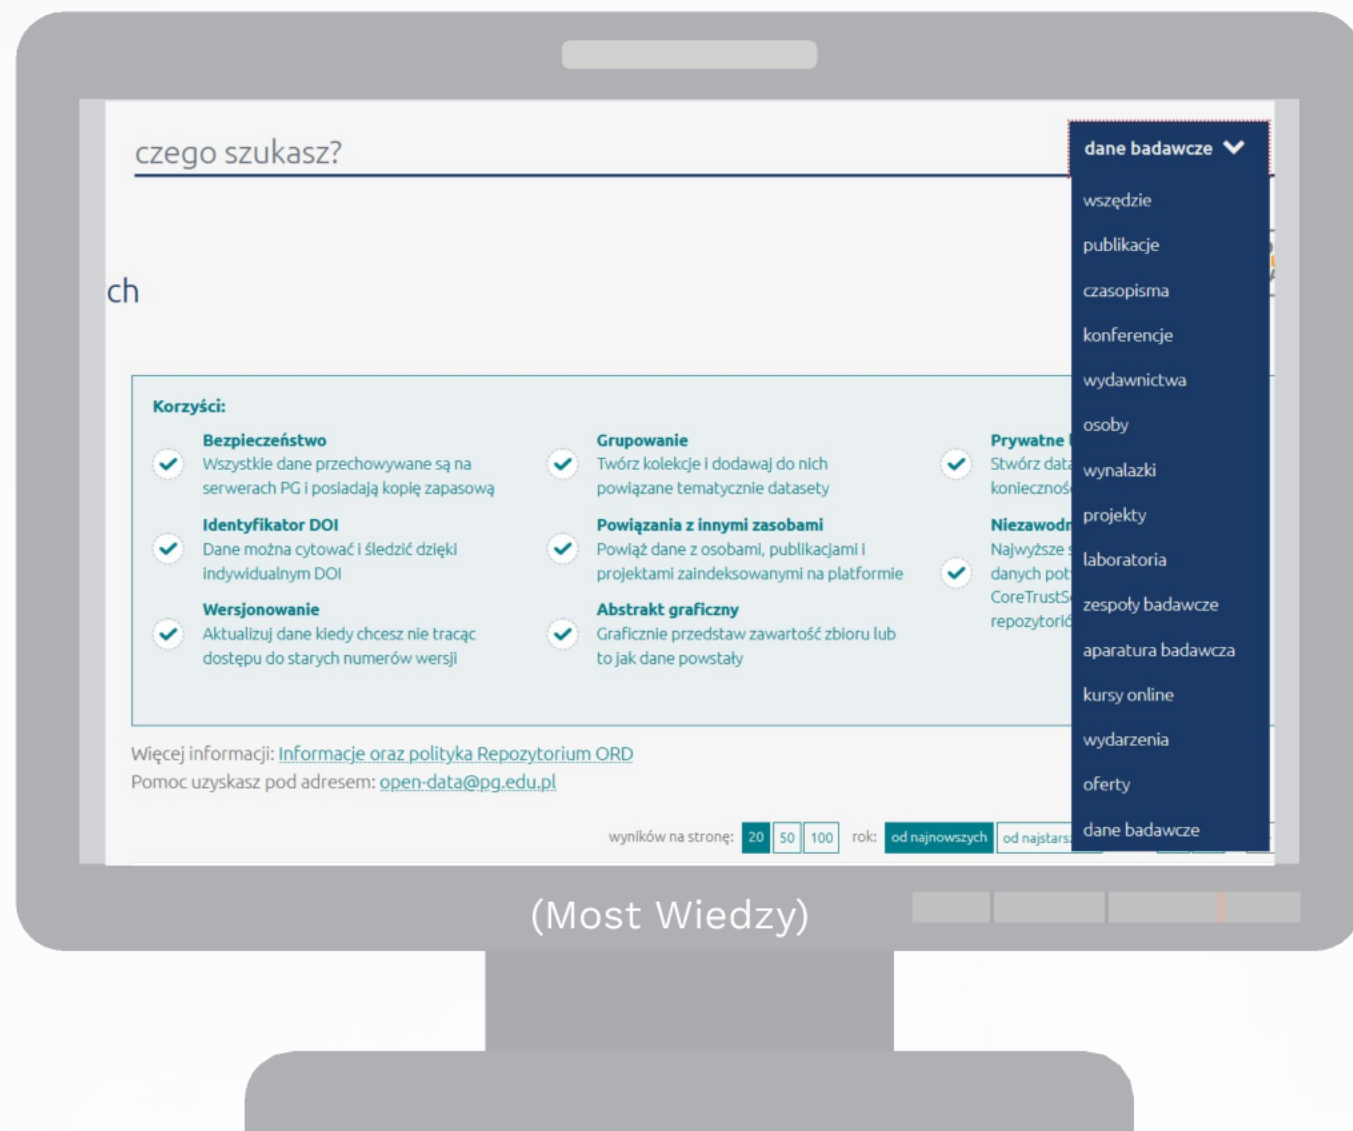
czego szukasz?

dane badawcze

wszędzie
publikacje
czasopisma
konferencje
wydawnictwa
osoby
wynalazki
projekty
laboratoria
zespoły badawcze
aparatura badawcza
kursy online
wydarzenia
oferty
dane badawcze

ch

Korzyści:

Bezpieczeństwo
Wszystkie dane przechowywane są na serwerach PG i posiadają kopię zapasową

Identyfikator DOI
Dane można cytować i śledzić dzięki indywidualnym DOI

Wersjonowanie
Aktualizuj dane kiedy chcesz nie tracąc dostępu do starych numerów wersji

Grupowanie
Twórz kolekcje i dodawaj do nich powiązane tematycznie datasety

Powiązania z innymi zasobami
Powiąż dane z osobami, publikacjami i projektami zaindeksowanymi na platformie

Abstrakt graficzny
Graficznie przedstaw zawartość zbioru lub to jak dane powstały

Prywatne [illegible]
Stwórz data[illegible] konieczność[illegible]

Niezawodn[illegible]
Najwyższe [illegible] danych pot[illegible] CoreTrustS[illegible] repozytorió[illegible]

Więcej informacji: Informacje oraz polityka Repozytorium ORD
Pomoc uzyskasz pod adresem: open-data@pg.edu.pl

wyników na stronę: 20 50 100 rok: od najnowszych od najstarsz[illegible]

(Most Wiedzy)